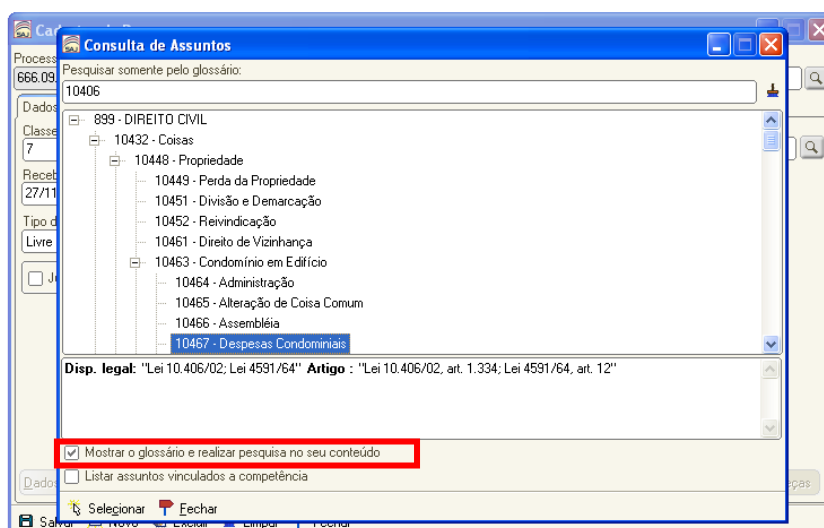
Consulta de Assuntos

Pesquisar somente pelo glossário:

10406

899 - DIREITO CIVIL
10432 - Coisas
10448 - Propriedade
10449 - Perda da Propriedade
10451 - Divisão e Demarcação
10452 - Reivindicação
10461 - Direito de Vizinhança
10463 - Condomínio em Edifício
10464 - Administração
10465 - Alteração de Coisa Comum
10466 - Assembléia
10467 - Despesas Condominiais

Disp. legal: "Lei 10.406/02; Lei 4591/64" Artigo : "Lei 10.406/02, art. 1.334; Lei 4591/64, art. 12"

Mostrar o glossário e realizar pesquisa no seu conteúdo
Listar assuntos vinculados a competência

Selecionar Fechar

Process
666.09
Dados
Classe
7
Receb
27/11
Tipo d
Livre
Jo
Dado
ças
Salvar Novo Excluir Limpar Fechar